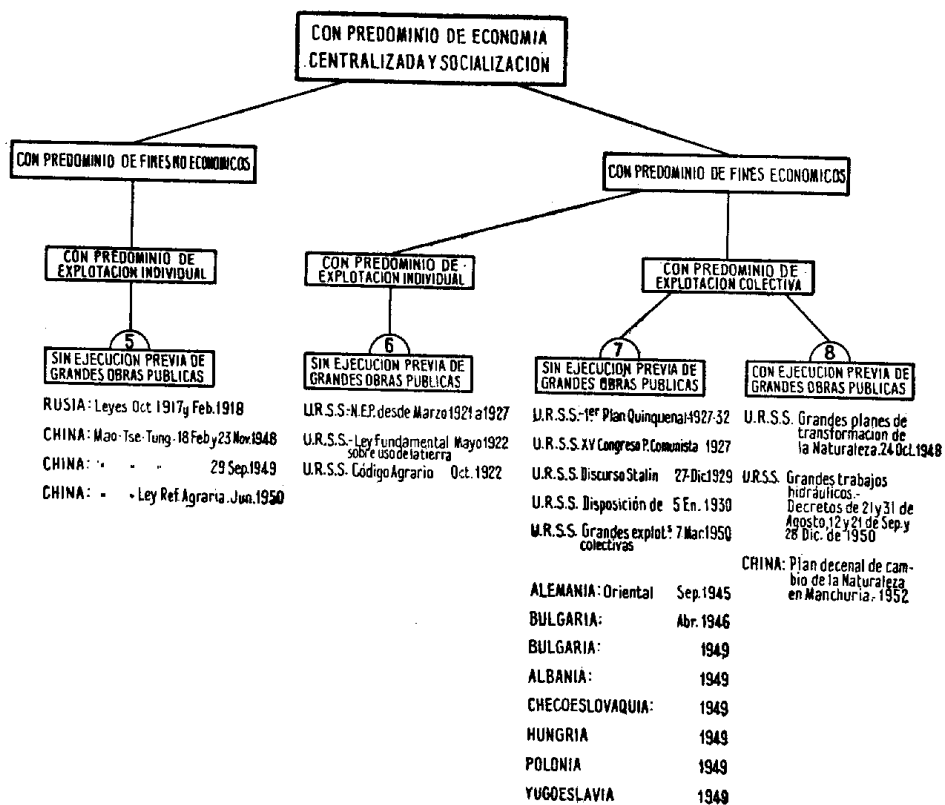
CON PREDOMINIO DE ECONOMIA CENTRALIZADA Y SOCIALIZACION

CON PREDOMINIO DE FINES NO ECONOMICOS

CON PREDOMINIO DE FINES ECONOMICOS

CON PREDOMINIO DE EXPLOTACION INDIVIDUAL

CON PREDOMINIO DE EXPLOTACION INDIVIDUAL

CON PREDOMINIO DE EXPLOTACION COLECTIVA

5
SIN EJECUCION PREVIA DE GRANDES OBRAS PUBLICAS

RUSIA: Leyes Oct 1917 y Feb. 1918
CHINA: Mao-Tse-Tung. 18 Feb y 23 Nov. 1948
CHINA: " " " 29 Sep. 1949
CHINA: " " Ley Ref. Agraria. Jun. 1950

6
SIN EJECUCION PREVIA DE GRANDES OBRAS PUBLICAS

U.R.S.S: N.E.P. desde Marzo 1921 a 1927
U.R.S.S.- Ley Fundamental sobre uso de la tierra Mayo 1922
U.R.S.S. Código Agrario Oct. 1922

7
SIN EJECUCION PREVIA DE GRANDES OBRAS PUBLICAS

U.R.S.S.-1er Plan Quinquenal 1927-32
U.R.S.S. XV Congreso P. Comunista 1927
U.R.S.S. Discurso Stalin 27-Dic 1929
U.R.S.S. Disposición de 5 En. 1930
U.R.S.S. Grandes explot.s colectivas 7 Mar. 1950

ALEMANIA: Oriental Sep. 1945
BULGARIA: Abr. 1946
BULGARIA: 1949
ALBANIA: 1949
CHECOESLOVAQUIA: 1949
HUNGRIA 1949
POLONIA 1949
YUGOESLAVIA 1949

8
CON EJECUCION PREVIA DE GRANDES OBRAS PUBLICAS

U.R.S.S. Grandes planes de transformacion de la Naturaleza. 24 Oct. 1948
U.R.S.S. Grandes trabajos hidráulicos.- Decretos de 21 y 31 de Agosto, 12 y 21 de Sep. y 28 Dic. de 1950
CHINA: Plan decenal de cambio de la Naturaleza en Manchuria. 1952